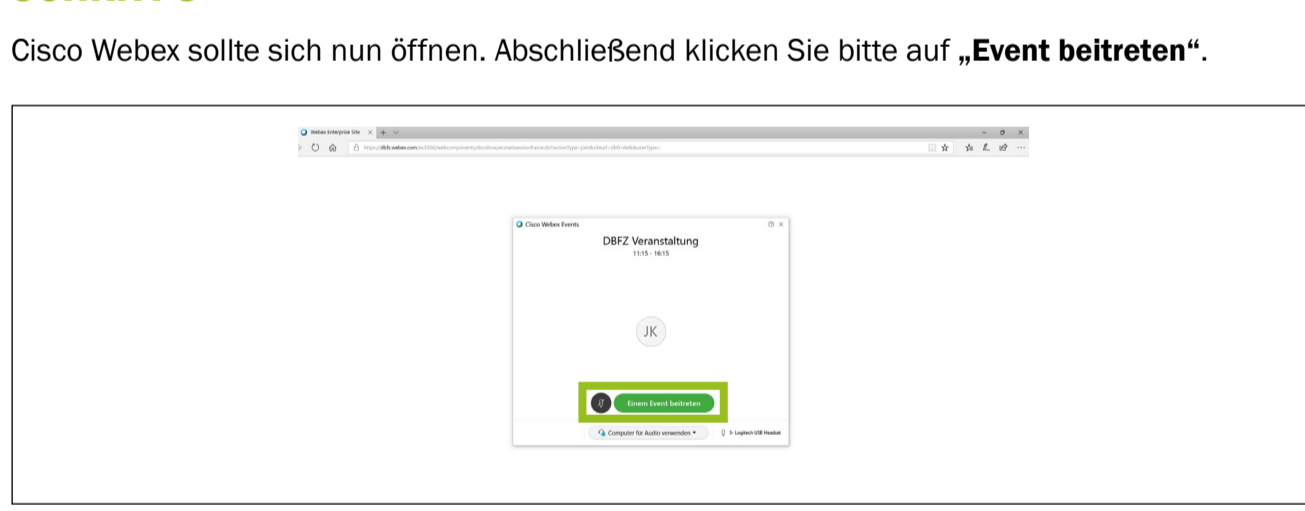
Cisco Webex sollte sich nun öffnen. Abschließend klicken Sie bitte auf **„Event beitreten"**.

Webex Enterprise Site

https://dbfz.webex.com/ec3300/webcomponents/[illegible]

Cisco Webex Events

DBFZ Veranstaltung

11:15 - 16:15

JK

Einem Event beitreten

Computer für Audio verwenden

3- Logitech USB Headset